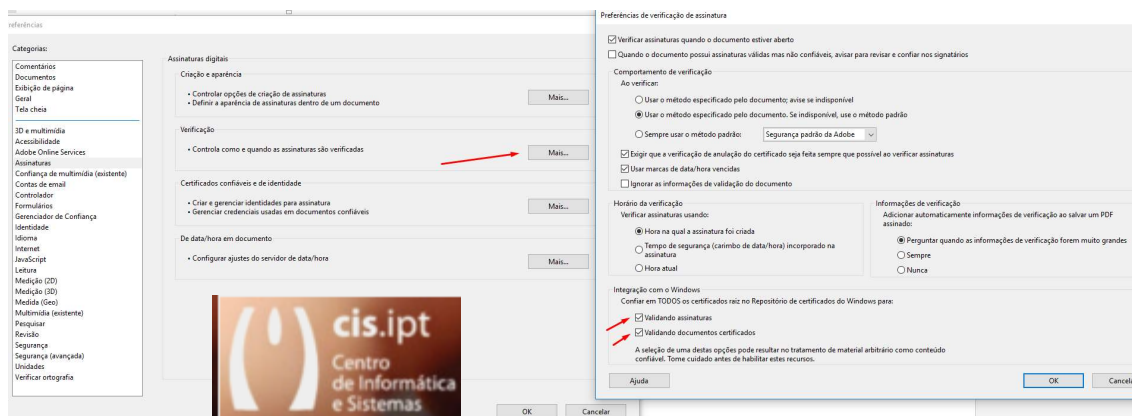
referências

Categorias:

Comentários
Documentos
Exibição de página
Geral
Tela cheia

3D e multimídia
Acessibilidade
Adobe Online Services
Assinaturas
Confiança de multimídia (existente)
Contas de email
Controlador
Formulários
Gerenciador de Confiança
Identidade
Idioma
Internet
JavaScript
Leitura
Medição (2D)
Medição (3D)
Medida (Geo)
Multimídia (existente)
Pesquisar
Revisão
Segurança
Segurança (avançada)
Unidades
Verificar ortografia

Assinaturas digitais

Criação e aparência

• Controlar opções de criação de assinaturas
• Definir a aparência de assinaturas dentro de um documento

Mais...

Verificação

• Controla como e quando as assinaturas são verificadas

Mais...

Certificados confiáveis e de identidade

• Criar e gerenciar identidades para assinatura
• Gerenciar credenciais usadas em documentos confiáveis

Mais...

De data/hora em documento

• Configurar ajustes do servidor de data/hora

Mais...

cis.ipt
Centro de Informática e Sistemas

OK Cancelar

Preferências de verificação de assinatura

Verificar assinaturas quando o documento estiver aberto
Quando o documento possui assinaturas válidas mas não confiáveis, avisar para revisar e confiar nos signatários

Comportamento de verificação
Ao verificar:
Usar o método especificado pelo documento; avise se indisponível
Usar o método especificado pelo documento. Se indisponível, use o método padrão
Sempre usar o método padrão: Segurança padrão da Adobe
Exigir que a verificação de anulação do certificado seja feita sempre que possível ao verificar assinaturas
Usar marcas de data/hora vencidas
Ignorar as informações de validação do documento

Horário da verificação
Verificar assinaturas usando:
Hora na qual a assinatura foi criada
Tempo de segurança (carimbo de data/hora) incorporado na assinatura
Hora atual

Informações de verificação
Adicionar automaticamente informações de verificação ao salvar um PDF assinado:
Perguntar quando as informações de verificação forem muito grandes
Sempre
Nunca

Integração com o Windows
Confiar em TODOS os certificados raiz no Repositório de certificados do Windows para:
Validando assinaturas
Validando documentos certificados
A seleção de uma destas opções pode resultar no tratamento de material arbitrário como conteúdo confiável. Tome cuidado antes de habilitar estes recursos.

Ajuda OK Cancela